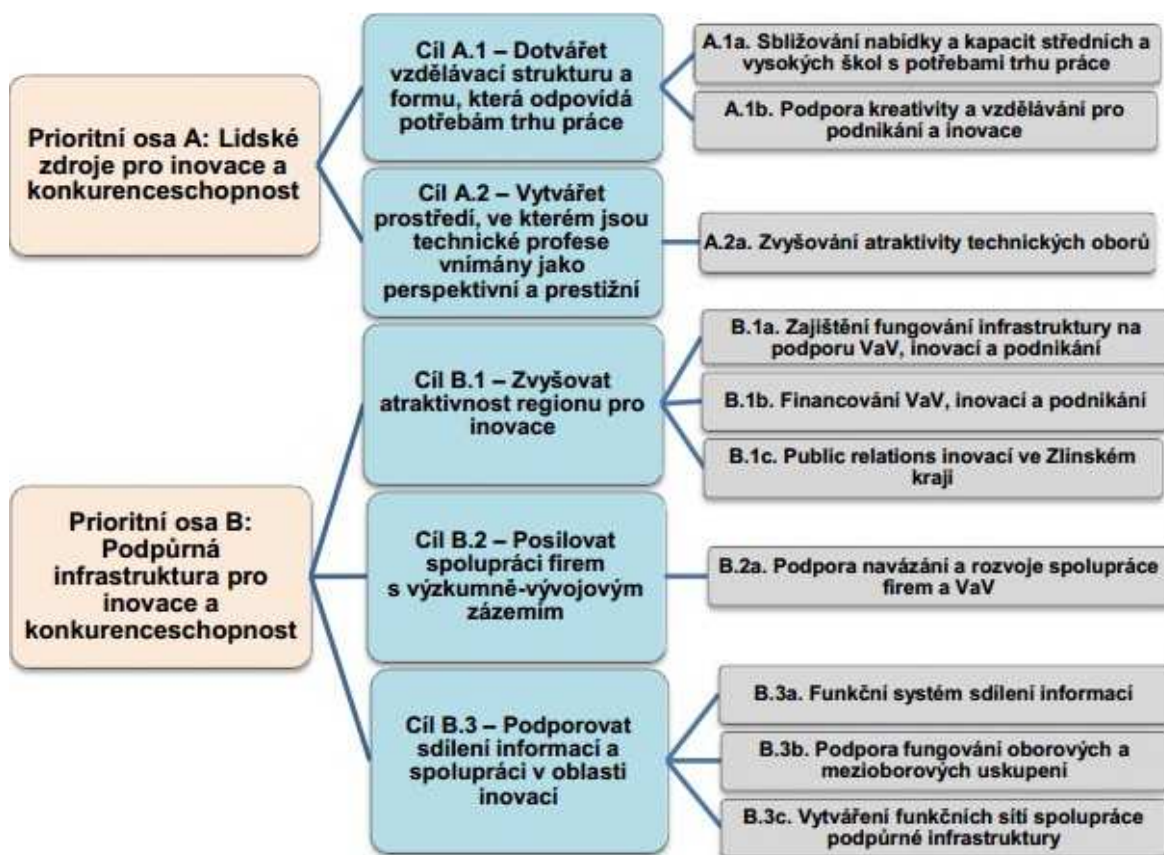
Prioritní osa A: Lidské zdroje pro inovace a konkurenceschopnost

Cíl A.1 – Dotvářet vzdělávací strukturu a formu, která odpovídá potřebám trhu práce

A.1a. Sbližování nabídky a kapacit středních a vysokých škol s potřebami trhu práce

A.1b. Podpora kreativity a vzdělávání pro podnikání a inovace

Cíl A.2 – Vytvářet prostředí, ve kterém jsou technické profese vnímány jako perspektivní a prestižní

A.2a. Zvyšování atraktivity technických oborů

Prioritní osa B: Podpůrná infrastruktura pro inovace a konkurenceschopnost

Cíl B.1 – Zvyšovat atraktivnost regionu pro inovace

B.1a. Zajištění fungování infrastruktury na podporu VaV, inovací a podnikání

B.1b. Financování VaV, inovací a podnikání

B.1c. Public relations inovací ve Zlinském kraji

Cíl B.2 – Posilovat spolupráci firem s výzkumně-vývojovým zázemím

B.2a. Podpora navázání a rozvoje spolupráce firem a VaV

Cíl B.3 – Podporovat sdílení informací a spolupráci v oblasti inovací

B.3a. Funkční systém sdílení informací

B.3b. Podpora fungování oborových a mezioborových uskupení

B.3c. Vytváření funkčních sítí spolupráce podpůrné infrastruktury